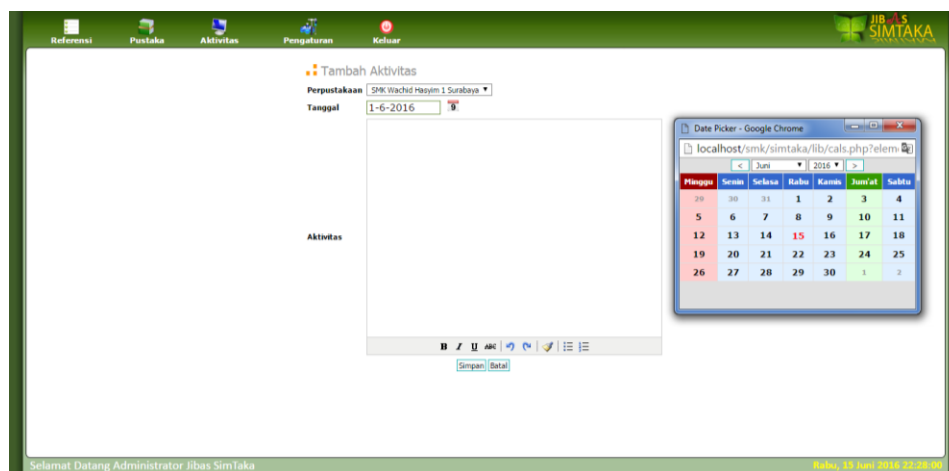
Referensi Pustaka Aktivitas Pengaturan Keluar

JIBAS SIMTAKA

Tambah Aktivitas

Perpustakaan SMK Wachid Hasyim 1 Surabaya

Tanggal 1-6-2016

Aktivitas

B I U ABC

Simpan Batal

Date Picker - Google Chrome

localhost/smk/simtaka/lib/cals.php?elem

< Juni 2016 >

| Minggu | Senin | Selasa | Rabu | Kamis | Jum'at | Sabtu |
|---|---|---|---|---|---|---|
| 29 | 30 | 31 | 1 | 2 | 3 | 4 |
| 5 | 6 | 7 | 8 | 9 | 10 | 11 |
| 12 | 13 | 14 | 15 | 16 | 17 | 18 |
| 19 | 20 | 21 | 22 | 23 | 24 | 25 |
| 26 | 27 | 28 | 29 | 30 | 1 | 2 |

Selamat Datang Administrator Jibas SimTaka

Rabu, 15 Juni 2016 22:28:00